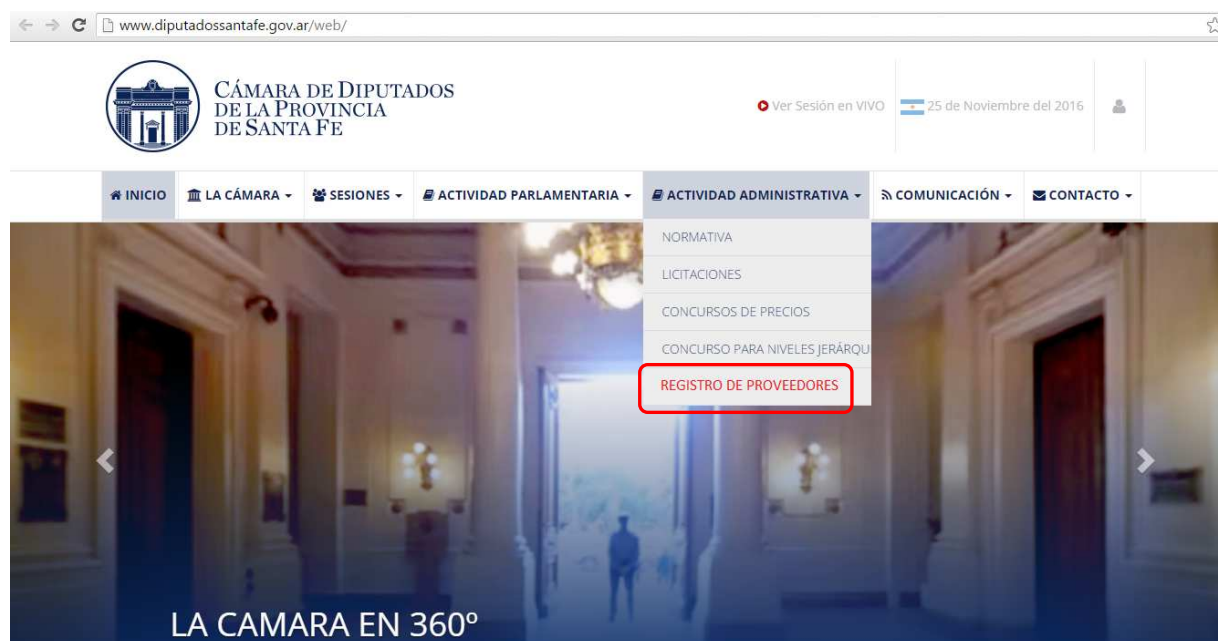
www.diputadossantafe.gov.ar/web/

CÁMARA DE DIPUTADOS DE LA PROVINCIA DE SANTA FE

Ver Sesión en VIVO 25 de Noviembre del 2016

INICIO LA CÁMARA SESIONES ACTIVIDAD PARLAMENTARIA ACTIVIDAD ADMINISTRATIVA COMUNICACIÓN CONTACTO

NORMATIVA
LICITACIONES
CONCURSOS DE PRECIOS
CONCURSO PARA NIVELES JERÁRQU
REGISTRO DE PROVEEDORES

LA CAMARA EN 360º